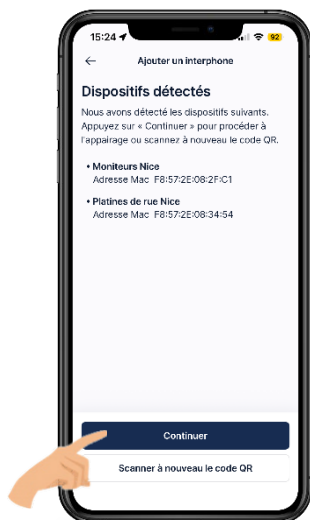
15:24

92

←

Ajouter un interphone

Dispositifs détectés

Nous avons détecté les dispositifs suivants. Appuyez sur « Continuer » pour procéder à l'appairage ou scannez à nouveau le code QR.

• Moniteurs Nice
Adresse Mac F8:57:2E:08:2F:C1

• Platines de rue Nice
Adresse Mac F8:57:2E:08:34:54

Continuer

Scanner à nouveau le code QR